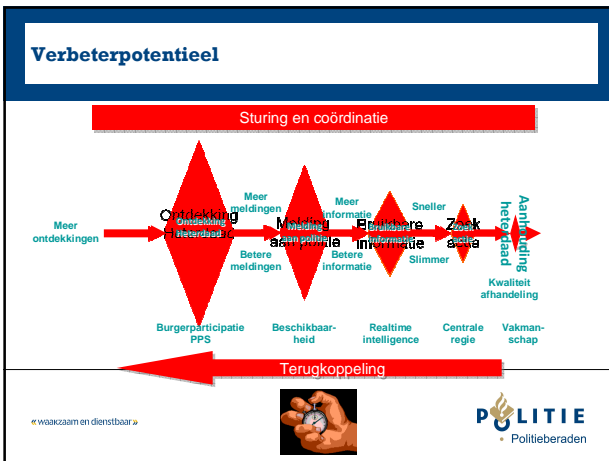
Verbeterpotentieel

Sturing en coördinatie

Meer ontdekkingen

Ontdekking Heterdaad

Meer meldingen

Betere meldingen

Melding aan politie

Meer informatie

Betere informatie

Bruikbare informatie

Sneller

Slimmer

Zoek actie

Aanhouding heterdaad

Kwaliteit afhandeling

Burgerparticipatie PPS

Beschikbaarheid

Realtime intelligence

Centrale regie

Vakmanschap

Terugkoppeling

« waakzaam en dienstbaar »

POLITIE

• Politieberaden